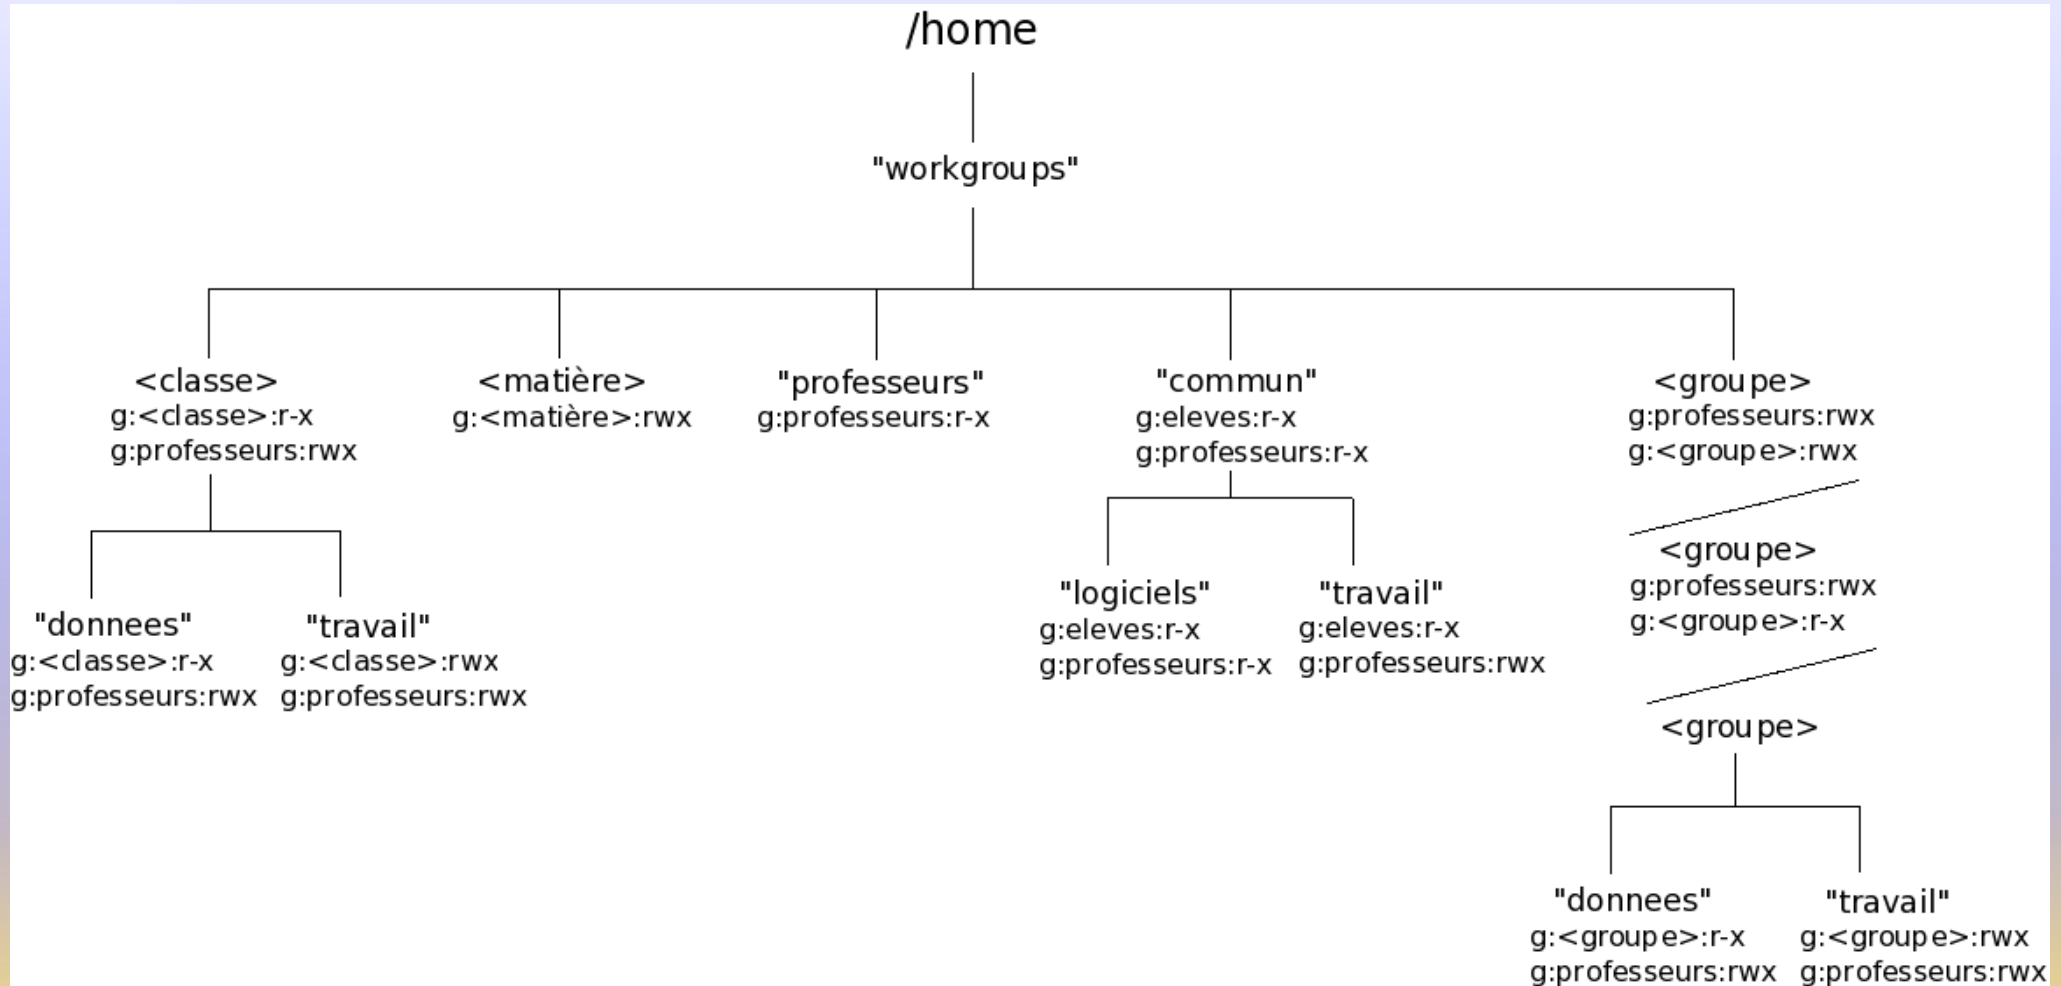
/home

"workgroups"

<classe>
g:<classe>:r-x
g:professeurs:rwx

<matière>
g:<matière>:rwx

"professeurs"
g:professeurs:r-x

"commun"
g:eleves:r-x
g:professeurs:r-x

<groupe>
g:professeurs:rwx
g:<groupe>:rwx

"donnees"
g:<classe>:r-x
g:professeurs:rwx

"travail"
g:<classe>:rwx
g:professeurs:rwx

"logiciels"
g:eleves:r-x
g:professeurs:r-x

"travail"
g:eleves:r-x
g:professeurs:rwx

<groupe>
g:professeurs:rwx
g:<groupe>:r-x

<groupe>

"donnees"
g:<groupe>:r-x
g:professeurs:rwx

"travail"
g:<groupe>:rwx
g:professeurs:rwx